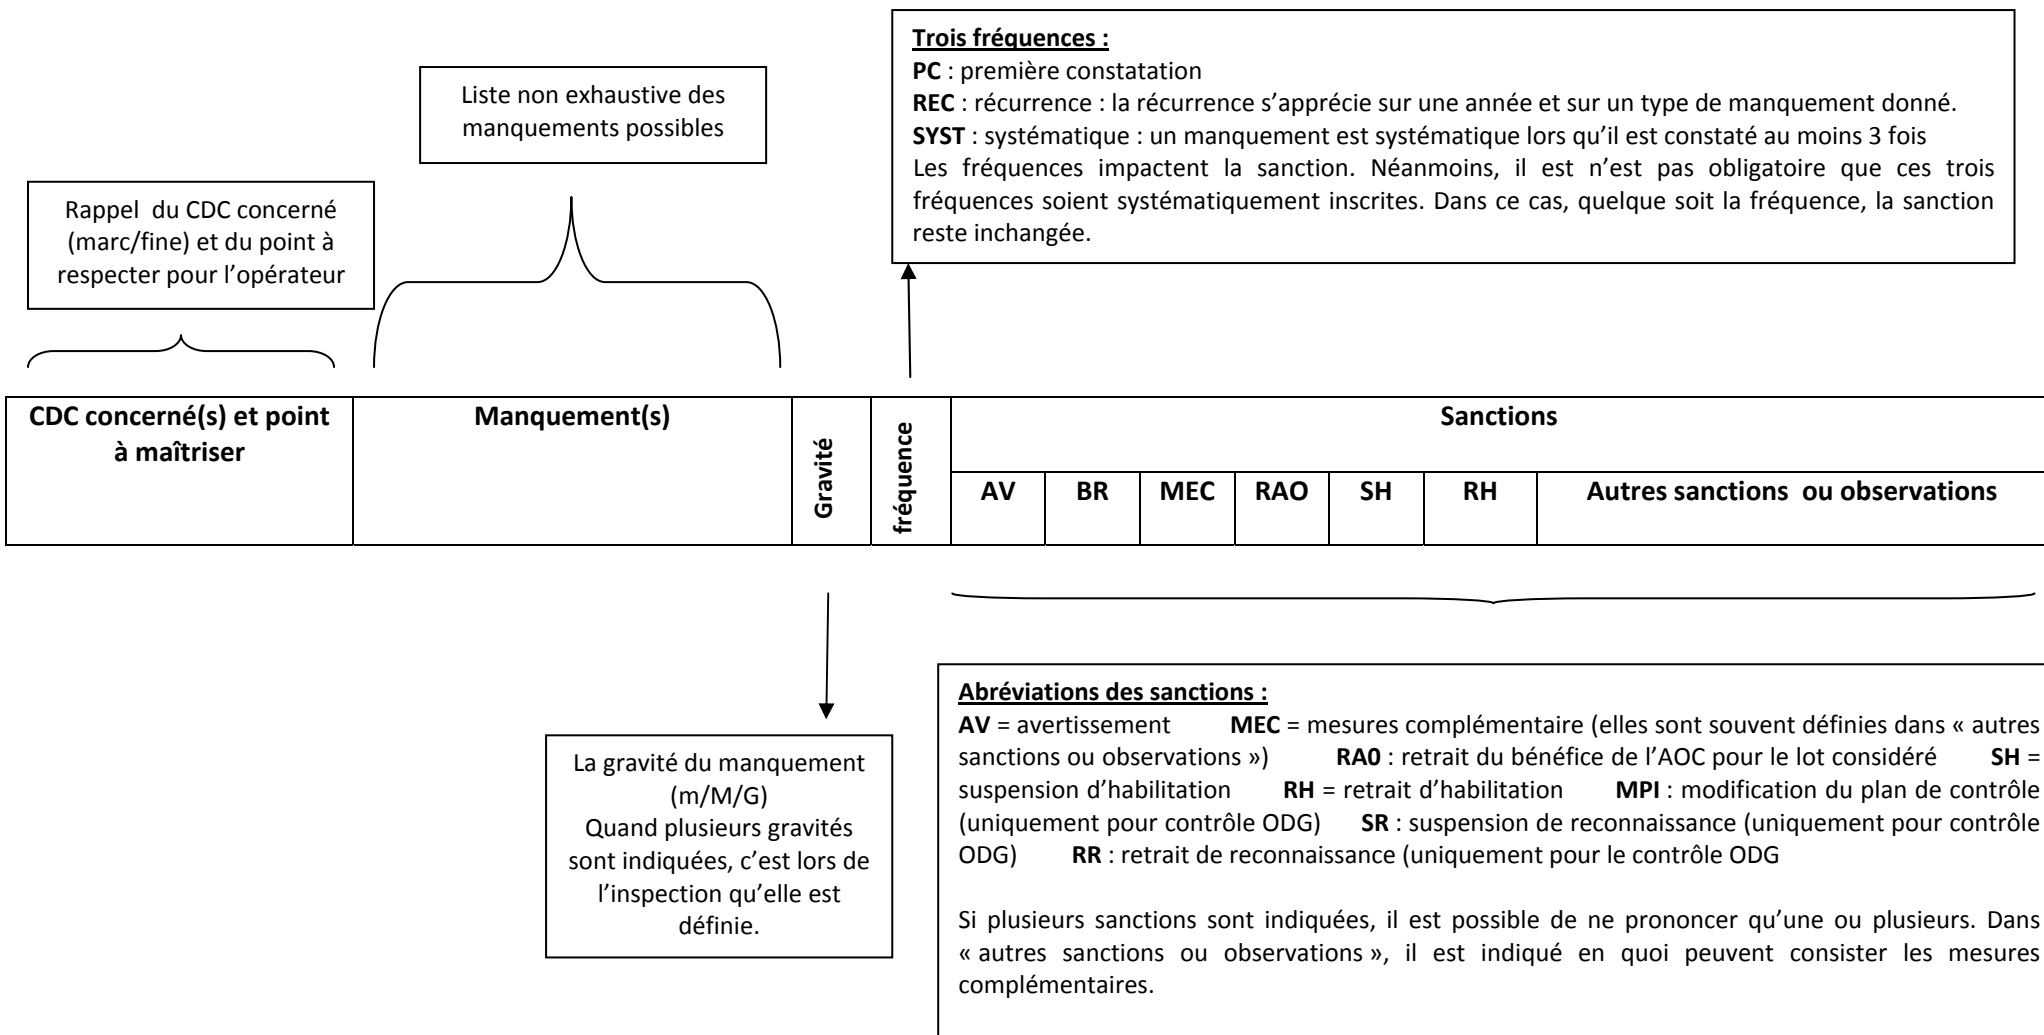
**Trois fréquences :**
**PC** : première constatation
**REC** : récurrence : la récurrence s'apprécie sur une année et sur un type de manquement donné.
**SYST** : systématique : un manquement est systématique lors qu'il est constaté au moins 3 fois
Les fréquences impactent la sanction. Néanmoins, il est n'est pas obligatoire que ces trois fréquences soient systématiquement inscrites. Dans ce cas, quelque soit la fréquence, la sanction reste inchangée.

Liste non exhaustive des manquements possibles

Rappel du CDC concerné (marc/fine) et du point à respecter pour l'opérateur

| CDC concerné(s) et point à maîtriser | Manquement(s) | Gravité | fréquence | Sanctions | | | | | | |
|---|---|---|---|---|---|---|---|---|---|---|
| | | | | AV | BR | MEC | RAO | SH | RH | Autres sanctions ou observations |

La gravité du manquement (m/M/G)
Quand plusieurs gravités sont indiquées, c'est lors de l'inspection qu'elle est définie.

**Abréviations des sanctions :**
**AV** = avertissement **MEC** = mesures complémentaire (elles sont souvent définies dans « autres sanctions ou observations ») **RA0** : retrait du bénéfice de l'AOC pour le lot considéré **SH** = suspension d'habilitation **RH** = retrait d'habilitation **MPI** : modification du plan de contrôle (uniquement pour contrôle ODG) **SR** : suspension de reconnaissance (uniquement pour contrôle ODG) **RR** : retrait de reconnaissance (uniquement pour le contrôle ODG

Si plusieurs sanctions sont indiquées, il est possible de ne prononcer qu'une ou plusieurs. Dans « autres sanctions ou observations », il est indiqué en quoi peuvent consister les mesures complémentaires.